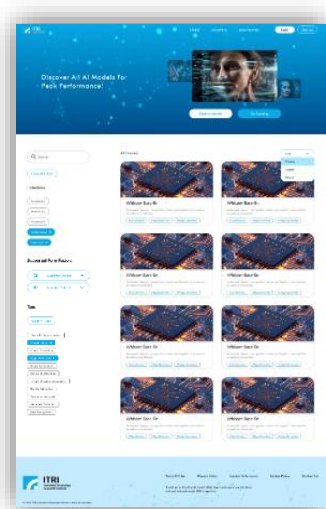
ITRI

Discover All AI Models for Peak Performance!

Search

Whisper-Base-En

Whisper-Base-En

Whisper-Base-En

Whisper-Base-En

Whisper-Base-En

Whisper-Base-En

Whisper-Base-En

Whisper-Base-En

ITRI